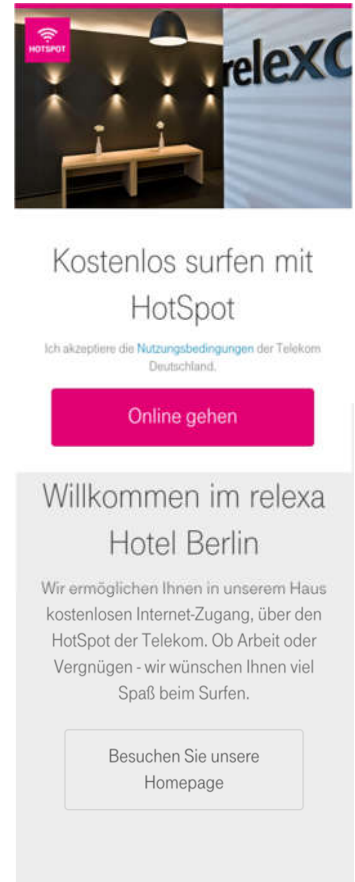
HOTSPOT

relexC

Kostenlos surfen mit HotSpot

Ich akzeptiere die Nutzungsbedingungen der Telekom Deutschland.

Online gehen

Willkommen im relexa Hotel Berlin

Wir ermöglichen Ihnen in unserem Haus kostenlosen Internet-Zugang, über den HotSpot der Telekom. Ob Arbeit oder Vergnügen - wir wünschen Ihnen viel Spaß beim Surfen.

Besuchen Sie unsere Homepage